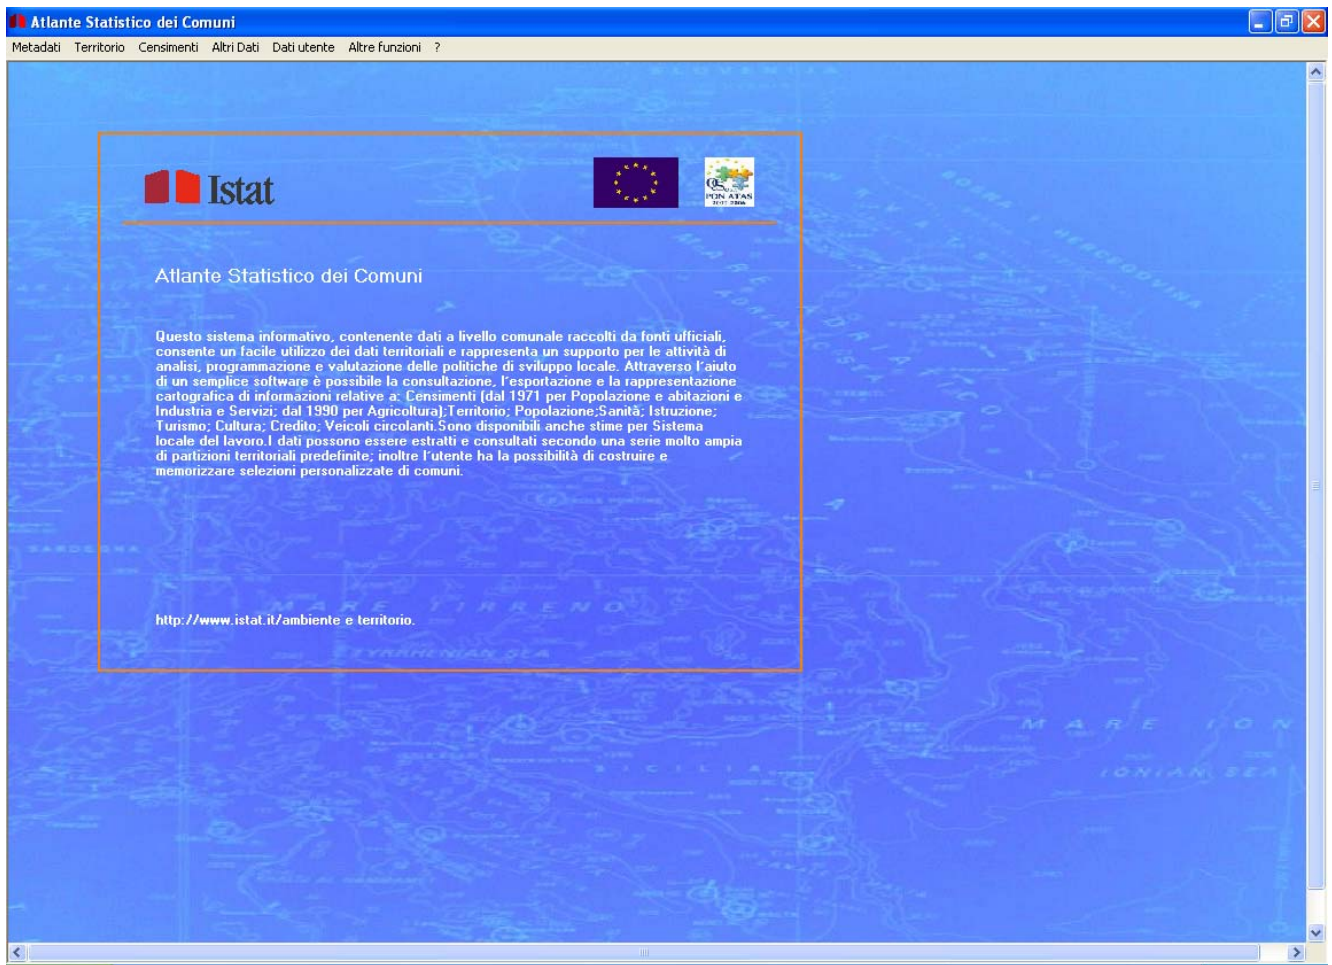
Atlante Statistico dei Comuni

Metadati Territorio Censimenti Altri Dati Dati utente Altre funzioni ?

Istat

PON ATAS

Atlante Statistico dei Comuni

Questo sistema informativo, contenente dati a livello comunale raccolti da fonti ufficiali, consente un facile utilizzo dei dati territoriali e rappresenta un supporto per le attività di analisi, programmazione e valutazione delle politiche di sviluppo locale. Attraverso l'aiuto di un semplice software è possibile la consultazione, l'esportazione e la rappresentazione cartografica di informazioni relative a: Censimenti (dal 1971 per Popolazione e abitazioni e Industria e Servizi; dal 1990 per Agricoltura);Territorio; Popolazione;Sanità; Istruzione; Turismo; Cultura; Credito; Veicoli circolanti.Sono disponibili anche stime per Sistema locale del lavoro.I dati possono essere estratti e consultati secondo una serie molto ampia di partizioni territoriali predefinite; inoltre l'utente ha la possibilità di costruire e memorizzare selezioni personalizzate di comuni.

http://www.istat.it/ambiente e territorio.

SARDEGNA

MARE TIRRENO

TYRRHENIAN SEA

MARE IONIO

IONIAN SEA

SICILIA

BOSNIA HERCEGOVINA

SLOVENIA